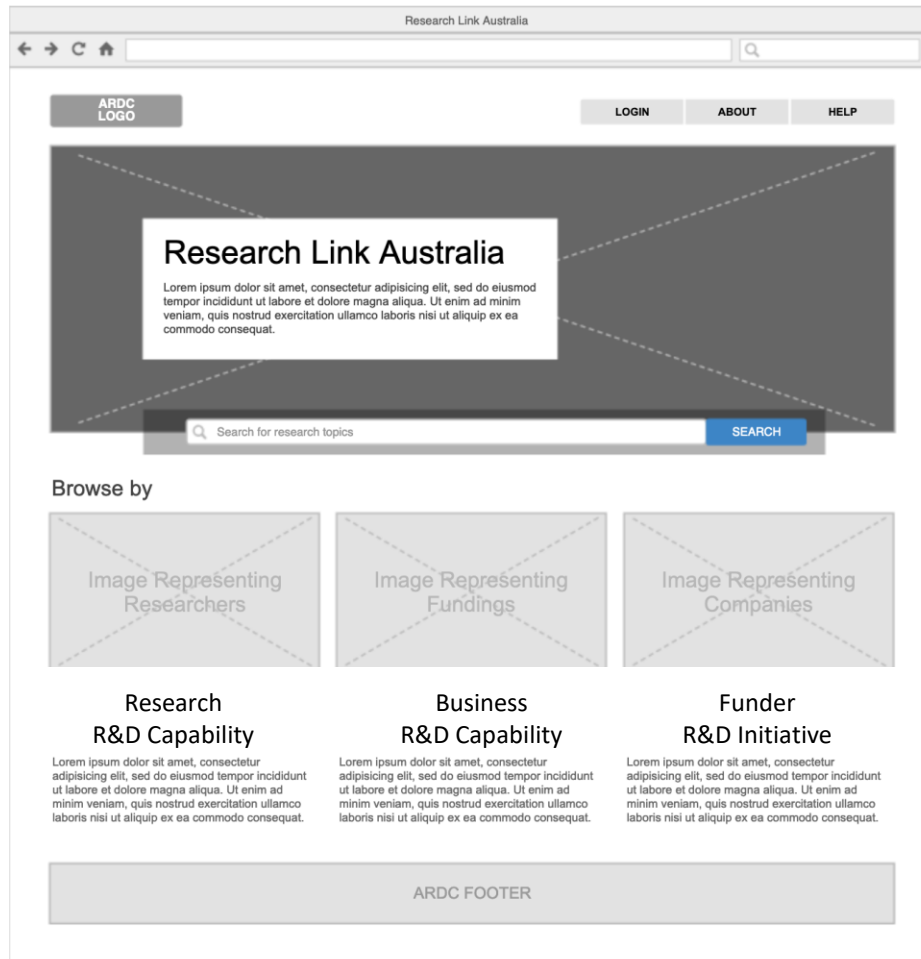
Research Link Australia

ARDC LOGO

LOGIN ABOUT HELP

Research Link Australia

Lorem ipsum dolor sit amet, consectetur adipisicing elit, sed do eiusmod tempor incididunt ut labore et dolore magna aliqua. Ut enim ad minim veniam, quis nostrud exercitation ullamco laboris nisi ut aliquip ex ea commodo consequat.

Search for research topics

SEARCH

Browse by

Image Representing Researchers

Image Representing Fundings

Image Representing Companies

Research R&D Capability

Lorem ipsum dolor sit amet, consectetur adipisicing elit, sed do eiusmod tempor incididunt ut labore et dolore magna aliqua. Ut enim ad minim veniam, quis nostrud exercitation ullamco laboris nisi ut aliquip ex ea commodo consequat.

Business R&D Capability

Lorem ipsum dolor sit amet, consectetur adipisicing elit, sed do eiusmod tempor incididunt ut labore et dolore magna aliqua. Ut enim ad minim veniam, quis nostrud exercitation ullamco laboris nisi ut aliquip ex ea commodo consequat.

Funder R&D Initiative

Lorem ipsum dolor sit amet, consectetur adipisicing elit, sed do eiusmod tempor incididunt ut labore et dolore magna aliqua. Ut enim ad minim veniam, quis nostrud exercitation ullamco laboris nisi ut aliquip ex ea commodo consequat.

ARDC FOOTER